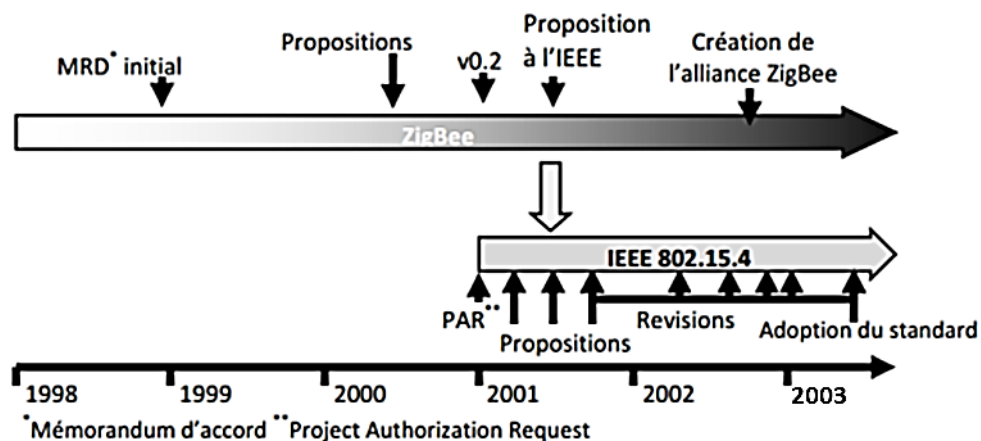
MRD* initial

Propositions

v0.2

Proposition à l'IEEE

Création de l'alliance ZigBee

ZigBee

IEEE 802.15.4

PAR**

Propositions

Revisions

Adoption du standard

1998

1999

2000

2001

2002

2003

*Mémorandum d'accord **Project Authorization Request